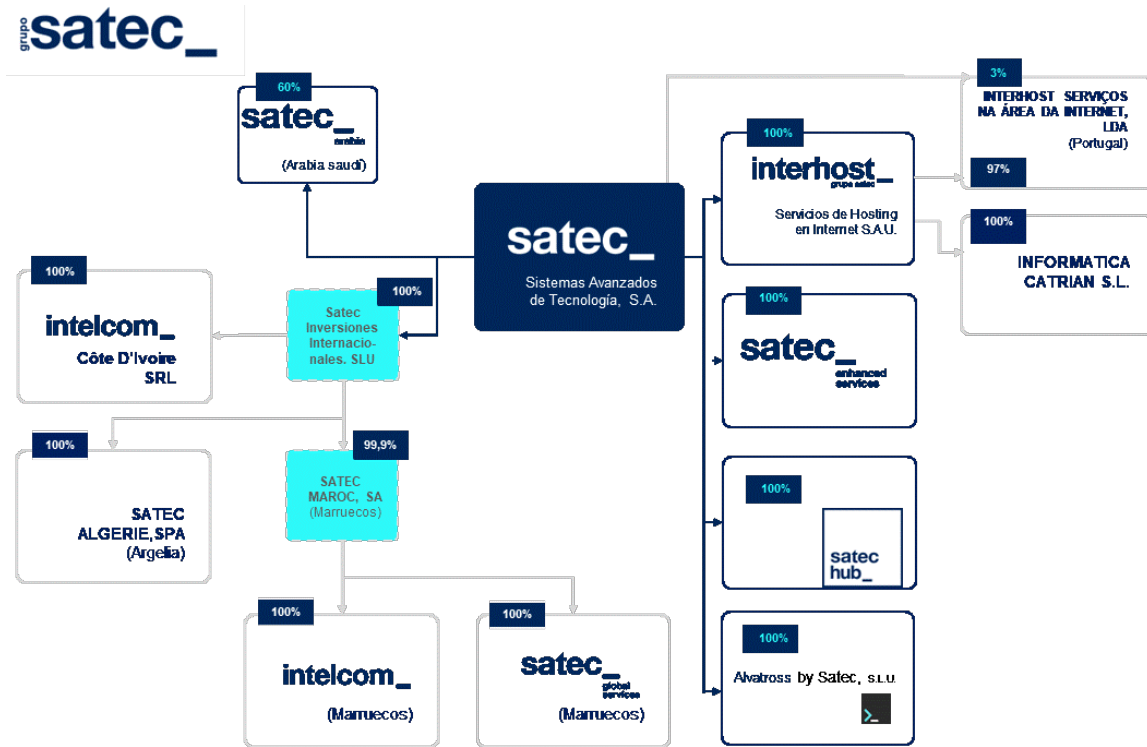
grupo satec_

60%
satec_ arabia
(Arabia saudí)

satec_
Sistemas Avanzados de Tecnología, S.A.

100%
Satec Inversiones Internacionales. SLU

100%
intelcom_
Côte D'Ivoire SRL

100%
SATEC ALGERIE,SPA
(Argelia)

99,9%
SATEC MAROC, SA
(Marruecos)

100%
intelcom_
(Marruecos)

100%
satec_ global services
(Marruecos)

3%
INTERHOST SERVIÇOS NA ÁREA DA INTERNET, LDA
(Portugal)

97%

100%
interhost_ grupo satec
Servicios de Hosting en Internet S.A.U.

100%
INFORMATICA CATRIAN S.L.

100%
satec_ enhanced services

100%
satec hub_

100%
Alvatross by Satec, S.L.U.